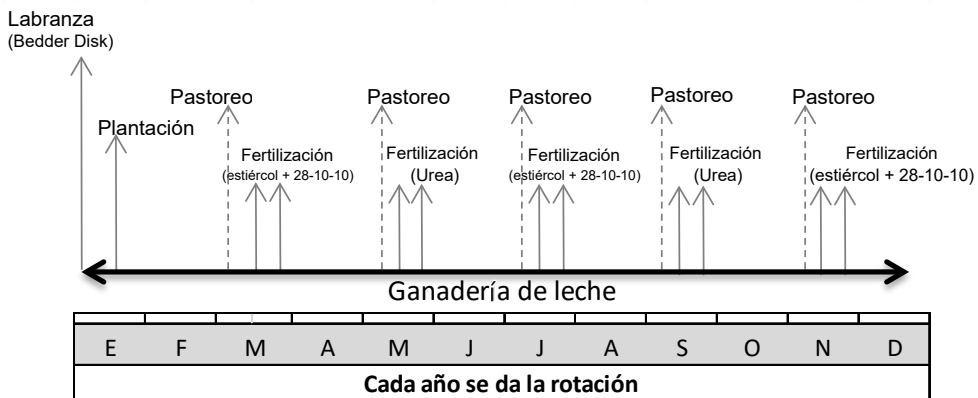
Labranza
(Bedder Disk)

Plantación

Pastoreo

Fertilización
(estiércol + 28-10-10)

Pastoreo

Fertilización
(Urea)

Pastoreo

Fertilización
(estiércol + 28-10-10)

Pastoreo

Fertilización
(Urea)

Pastoreo

Fertilización
(estiércol + 28-10-10)

Ganadería de leche

| E | F | M | A | M | J | J | A | S | O | N | D |
|---|---|---|---|---|---|---|---|---|---|---|---|

**Cada año se da la rotación**